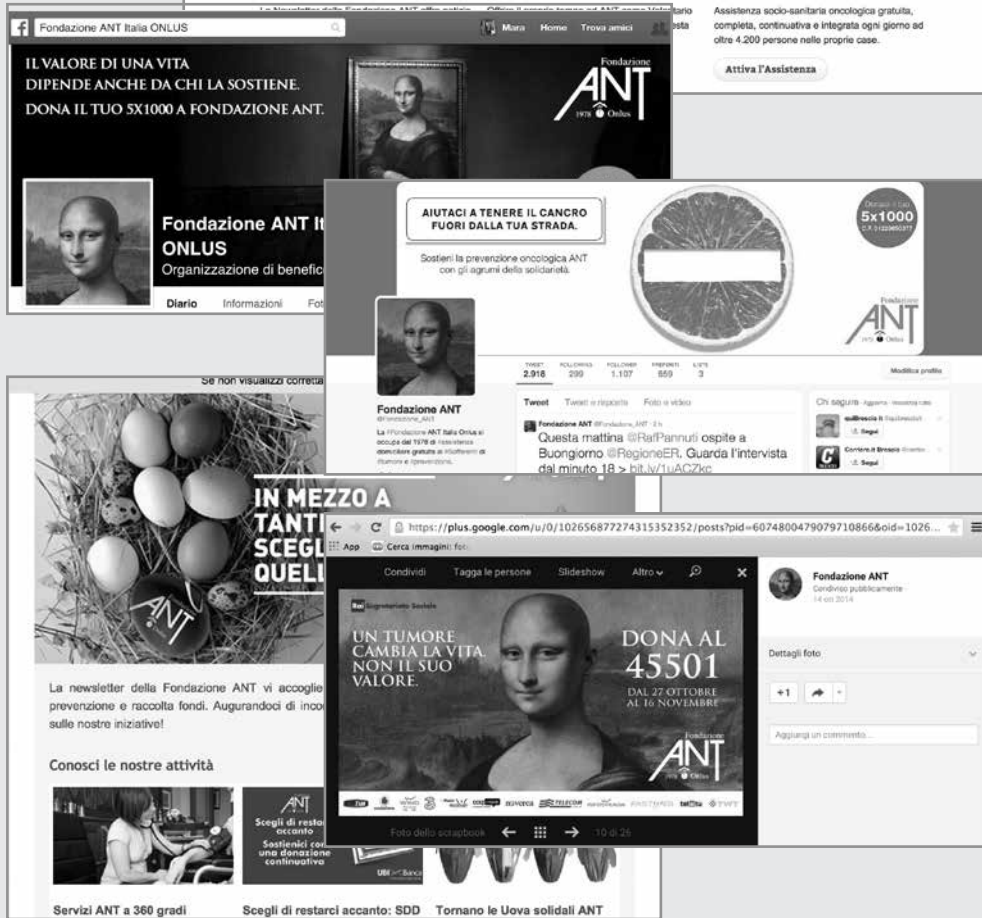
La Newsletter della Fondazione ANT offre notizie ... Offrire il proprio tempo ad ANT come Volontario ... esta

Assistenza socio-sanitaria oncologica gratuita, completa, continuativa e integrata ogni giorno ad oltre 4.200 persone nelle proprie case.

Attiva l'Assistenza

Fondazione ANT Italia ONLUS

Mara Home Trova amici

IL VALORE DI UNA VITA DIPENDE ANCHE DA CHI LA SOSTIENE. DONA IL TUO 5X1000 A FONDAZIONE ANT.

Fondazione ANT 1978 Onlus

Fondazione ANT It ONLUS

Organizzazione di benefic

Diario Informazioni Fot

AIUTACI A TENERE IL CANCRO FUORI DALLA TUA STRADA.

Sostieni la prevenzione oncologica ANT con gli agrumi della solidarietà.

Donaci il tuo 5x1000 C.F. 01229650377

Fondazione ANT 1978 Onlus

TWEET 2.918 FOLLOWING 299 FOLLOWER 1.107 PREFERITI 859 LISTE 3

Modifica profilo

Fondazione ANT @Fondazione_ANT

La #Fondazione ANT Italia Onlus si occupa dal 1978 di #assistenza domiciliare gratuita ai #sofferenti di #tumore e #prevenzione.

Tweet Tweet e risposte Foto e video

Fondazione ANT @Fondazione_ANT · 2 h

Questa mattina @RafPannuti ospite a Buongiorno @RegioneER. Guarda l'intervista dal minuto 18 > bit.ly/1uACZkc

Chi seguire · Aggiorna · Visualizza tutti

Segui

Corriere.it Brescia

Segui

Se non visualizzi corretta

IN MEZZO A TANTI SCEGLI QUELI

La newsletter della Fondazione ANT vi accoglie ... prevenzione e raccolta fondi. Augurandoci di inco ... sulle nostre iniziative!

Conosci le nostre attività

Scegli di restarci accanto

Sostienici con una donazione continuativa

UBI Banca

Servizi ANT a 360 gradi

Scegli di restarci accanto: SDD

Tornano le Uova solidali ANT

https://plus.google.com/u/0/102656877274315352352/posts?pid=6074800479079710866&oid=1026...

App Cerca immagini: fo

Condividi Tagga le persone Slideshow Altro

Rai Segretariato Sociale

UN TUMORE CAMBIA LA VITA. NON IL SUO VALORE.

DONA AL 45501

DAL 27 OTTOBRE AL 16 NOVEMBRE

Fondazione ANT 1978 Onlus

TIM Vodafone 3 Wind PosteMobile Infostrada TELECOM FASTWEB tiscali TWT

Foto dello scrapbook 10 di 26

Fondazione ANT

Condiviso pubblicamente · 14 ott 2014

Dettagli foto

+1

Aggiungi un commento...